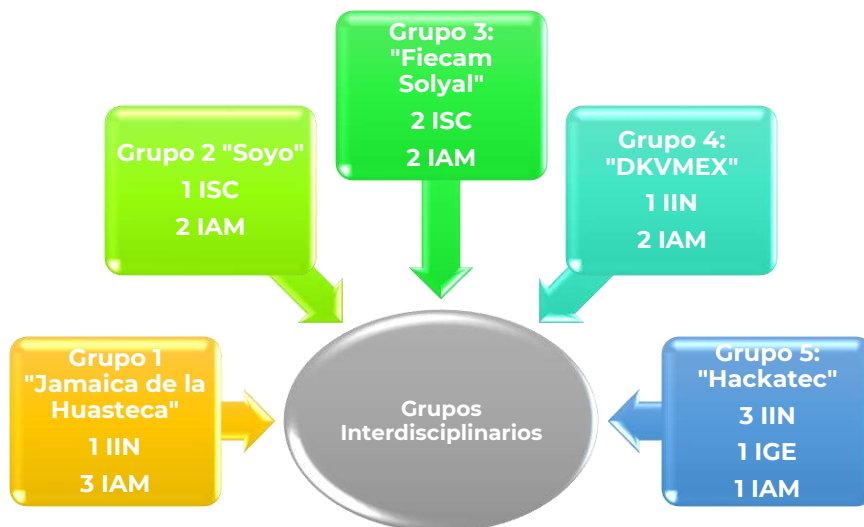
Grupo 3: "Fiecam Solyal"
2 ISC
2 IAM

Grupo 2 "Soyo"
1 ISC
2 IAM

Grupo 4: "DKVMEX"
1 IIN
2 IAM

Grupo 1 "Jamaica de la Huasteca"
1 IIN
3 IAM

Grupos Interdisciplinarios

Grupo 5: "Hackatec"
3 IIN
1 IGE
1 IAM